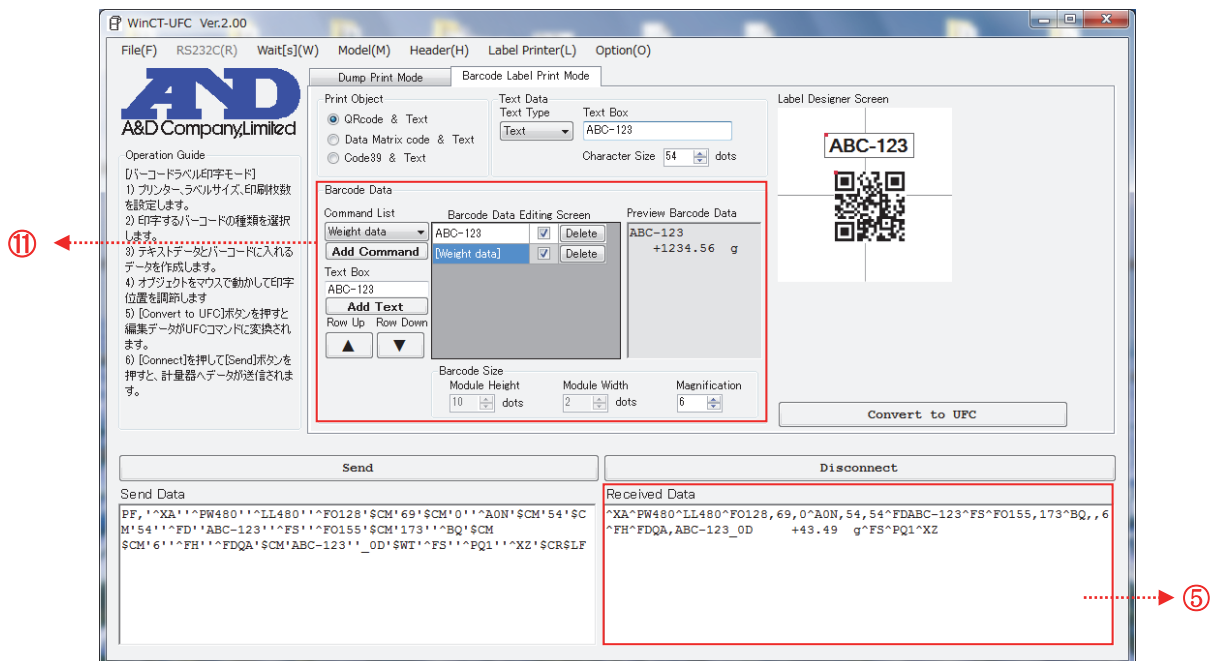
WinCT-UFC Ver.2.00

File(F) RS232C(R) Wait[s](W) Model(M) Header(H) Label Printer(L) Option(O)

A&D
A&D Company,Limited

Dump Print Mode
Barcode Label Print Mode

Print Object
QRcode & Text
Data Matrix code & Text
Code39 & Text

Text Data
Text Type
Text
Text Box
ABC-123
Character Size 54 dots

Label Designer Screen
ABC-123

Operation Guide
[バーコードラベル印字モード]
1) プリンター、ラベルサイズ、印刷枚数を設定します。
2) 印字するバーコードの種類を選択します。
3) テキストデータとバーコードに入れるデータを作成します。
4) オブジェクトをマウスで動かして印字位置を調節します
5) [Convert to UFC]ボタンを押すと編集データがUFCコマンドに変換されます。
6) [Connect]を押して[Send]ボタンを押すと、計量器へデータが送信されます。

⑪

Barcode Data
Command List
Weight data
Add Command
Text Box
ABC-123
Add Text
Row Up Row Down
▲ ▼

Barcode Data Editing Screen
ABC-123 Delete
[Weight data] Delete

Preview Barcode Data
ABC-123
+1234.56 g

Barcode Size
Module Height 10 dots
Module Width 2 dots
Magnification 6

Convert to UFC

Send
Disconnect

Send Data
PF,'^XA''^PW480''^LL480''^FO128'$CM'69'$CM'0''^A0N'$CM'54'$CM'54''^FD''ABC-123''^FS''^FO155'$CM'173''^BQ'$CM$CM'6''^FH''^FDQA'$CM'ABC-123''_0D'$WT'^FS''^PQ1''^XZ'$CR$LF

Received Data
^XA^PW480^LL480^FO128,69,0^A0N,54,54^FDABC-123^FS^FO155,173^BQ,,6^FH^FDQA,ABC-123_0D +43.49 g^FS^PQ1^XZ

⑤